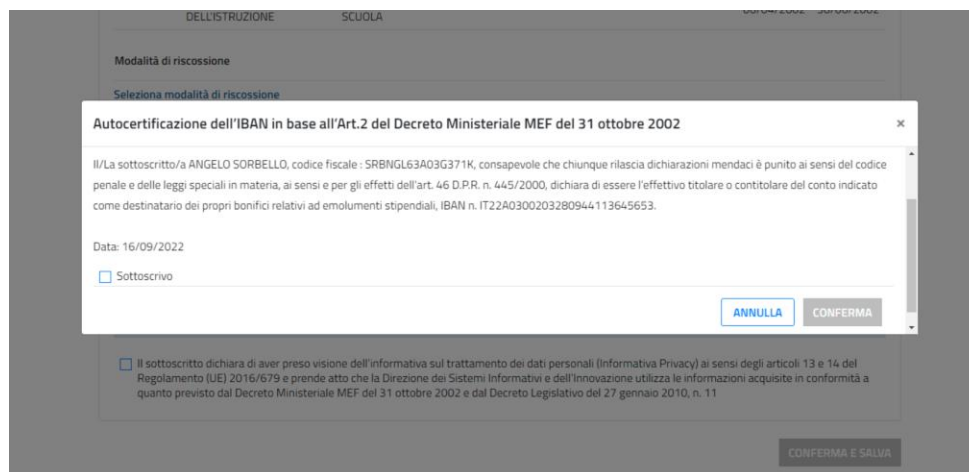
DELL'ISTRUZIONE SCUOLA

Modalità di riscossione

Seleziona modalità di riscossione

Autocertificazione dell'IBAN in base all'Art.2 del Decreto Ministeriale MEF del 31 ottobre 2002

×

Il/La sottoscritto/a ANGELO SORBELLO, codice fiscale : SRBNGL63A03G371K, consapevole che chiunque rilascia dichiarazioni mendaci è punito ai sensi del codice penale e delle leggi speciali in materia, ai sensi e per gli effetti dell'art. 46 D.P.R. n. 445/2000, dichiara di essere l'effettivo titolare o contitolare del conto indicato come destinatario dei propri bonifici relativi ad emolumenti stipendiali, IBAN n. IT22A0300203280944113645653.

Data: 16/09/2022

Sottoscrivo

ANNULLA CONFERMA

Il sottoscritto dichiara di aver preso visione dell'informativa sul trattamento dei dati personali (Informativa Privacy) ai sensi degli articoli 13 e 14 del Regolamento (UE) 2016/679 e prende atto che la Direzione dei Sistemi Informativi e dell'Innovazione utilizza le informazioni acquisite in conformità a quanto previsto dal Decreto Ministeriale MEF del 31 ottobre 2002 e dal Decreto Legislativo del 27 gennaio 2010, n. 11

CONFERMA E SALVA